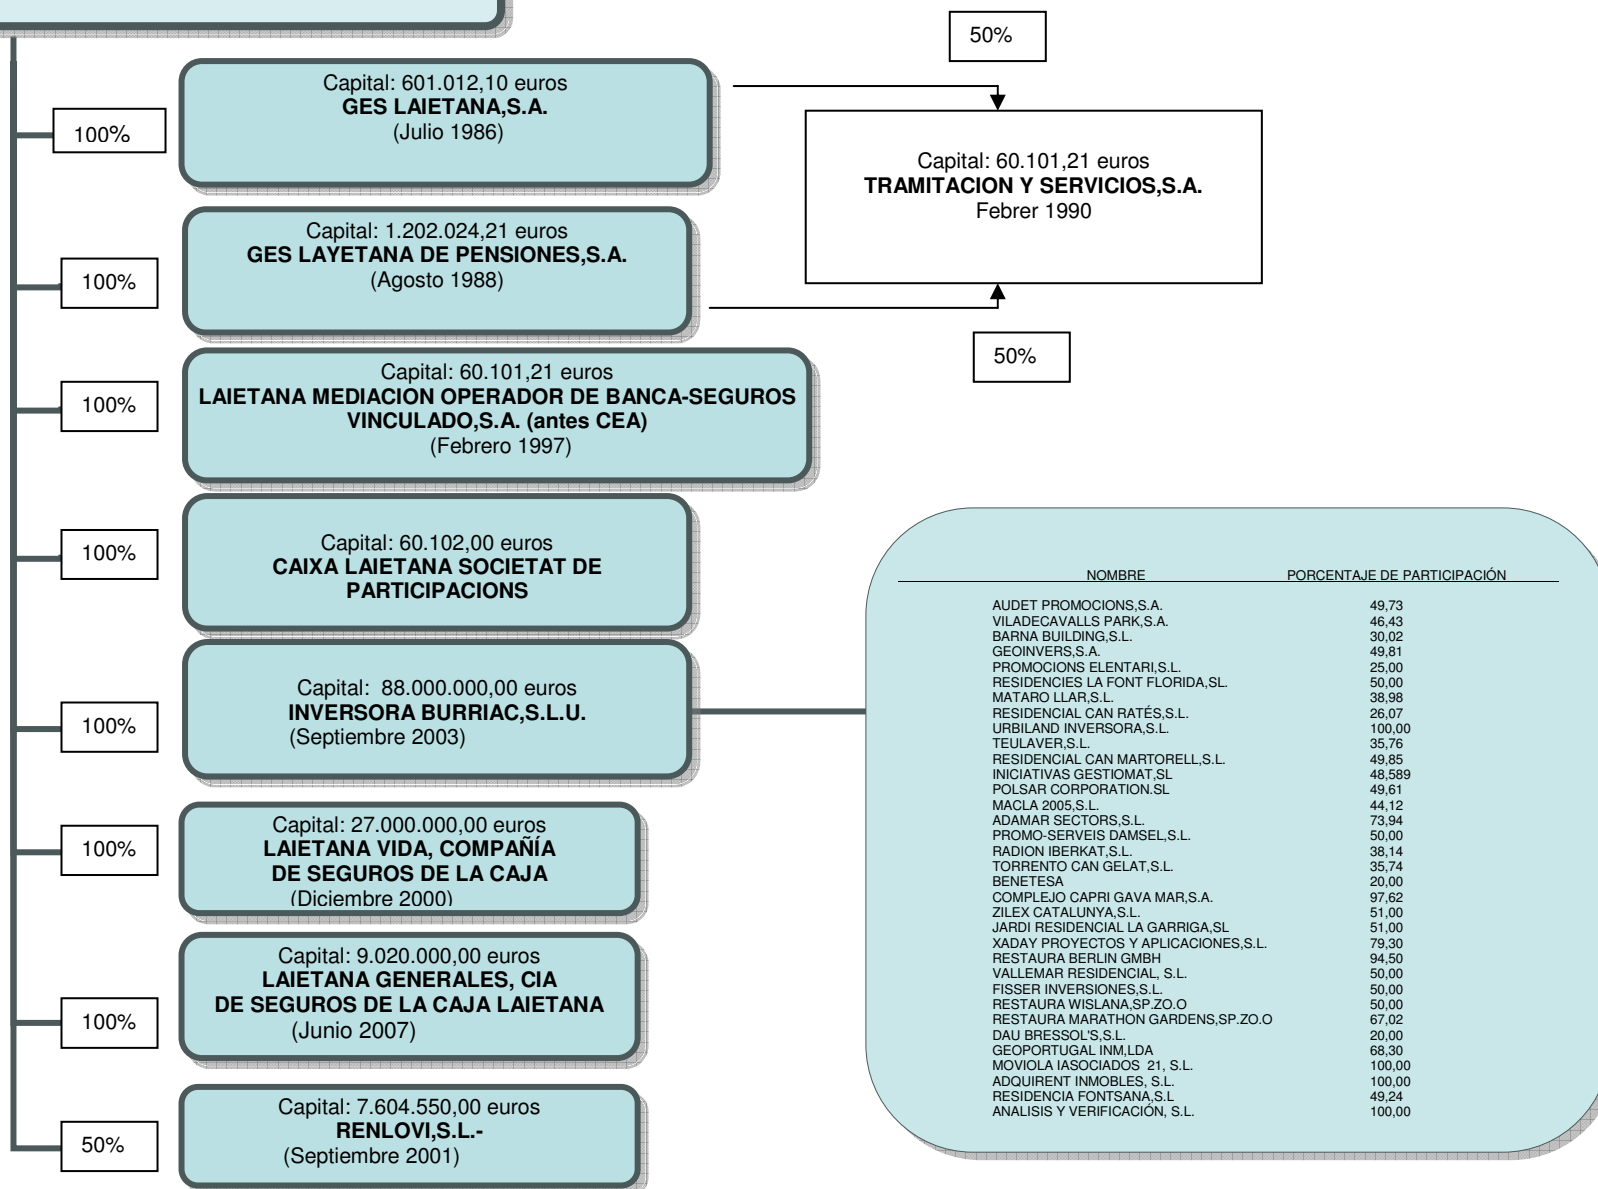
50%

100%

Capital: 601.012,10 euros
**GES LAIETANA,S.A.**
(Julio 1986)

Capital: 60.101,21 euros
**TRAMITACION Y SERVICIOS,S.A.**
Febrer 1990

100%

Capital: 1.202.024,21 euros
**GES LAYETANA DE PENSIONES,S.A.**
(Agosto 1988)

50%

100%

Capital: 60.101,21 euros
**LAIETANA MEDIACION OPERADOR DE BANCA-SEGUROS VINCULADO,S.A. (antes CEA)**
(Febrero 1997)

100%

Capital: 60.102,00 euros
**CAIXA LAIETANA SOCIETAT DE PARTICIPACIONS**

100%

Capital: 88.000.000,00 euros
**INVERSORA BURRIAC,S.L.U.**
(Septiembre 2003)

| NOMBRE | PORCENTAJE DE PARTICIPACIÓN |
|---|---|
| AUDET PROMOCIONS,S.A. | 49,73 |
| VILADECAVALLS PARK,S.A. | 46,43 |
| BARNA BUILDING,S.L. | 30,02 |
| GEOINVERS,S.A. | 49,81 |
| PROMOCIONS ELENTARI,S.L. | 25,00 |
| RESIDENCIES LA FONT FLORIDA,SL. | 50,00 |
| MATARO LLAR,S.L. | 38,98 |
| RESIDENCIAL CAN RATÉS,S.L. | 26,07 |
| URBILAND INVERSORA,S.L. | 100,00 |
| TEULAVER,S.L. | 35,76 |
| RESIDENCIAL CAN MARTORELL,S.L. | 49,85 |
| INICIATIVAS GESTIOMAT,SL | 48,589 |
| POLSAR CORPORATION.SL | 49,61 |
| MACLA 2005,S.L. | 44,12 |
| ADAMAR SECTORS,S.L. | 73,94 |
| PROMO-SERVEIS DAMSEL,S.L. | 50,00 |
| RADION IBERKAT,S.L. | 38,14 |
| TORRENTO CAN GELAT,S.L. | 35,74 |
| BENETESA | 20,00 |
| COMPLEJO CAPRI GAVA MAR,S.A. | 97,62 |
| ZILEX CATALUNYA,S.L. | 51,00 |
| JARDI RESIDENCIAL LA GARRIGA,SL | 51,00 |
| XADAY PROYECTOS Y APLICACIONES,S.L. | 79,30 |
| RESTAURA BERLIN GMBH | 94,50 |
| VALLEMAR RESIDENCIAL, S.L. | 50,00 |
| FISSER INVERSIONES,S.L. | 50,00 |
| RESTAURA WISLANA,SP.ZO.O | 50,00 |
| RESTAURA MARATHON GARDENS,SP.ZO.O | 67,02 |
| DAU BRESSOL'S,S.L. | 20,00 |
| GEOPORTUGAL INM,LDA | 68,30 |
| MOVIOLA IASOCIADOS 21, S.L. | 100,00 |
| ADQUIRENT INMOBLES, S.L. | 100,00 |
| RESIDENCIA FONTSANA,S.L | 49,24 |
| ANALISIS Y VERIFICACIÓN, S.L. | 100,00 |

100%

Capital: 27.000.000,00 euros
**LAIETANA VIDA, COMPAÑÍA DE SEGUROS DE LA CAJA**
(Diciembre 2000)

100%

Capital: 9.020.000,00 euros
**LAIETANA GENERALES, CIA DE SEGUROS DE LA CAJA LAIETANA**
(Junio 2007)

50%

Capital: 7.604.550,00 euros
**RENLOVI,S.L.-**
(Septiembre 2001)